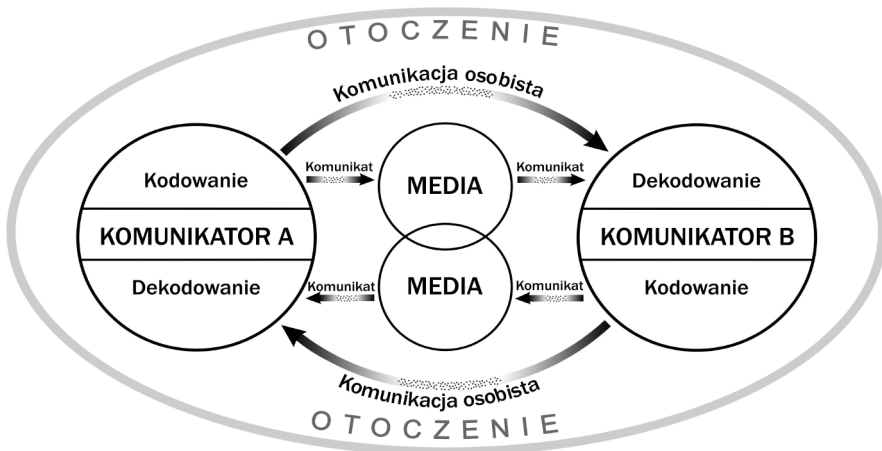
O T O C Z E N I E

Komunikacja osobista

Kodowanie

KOMUNIKATOR A

Dekodowanie

Komunikat

MEDIA

Komunikat

Dekodowanie

KOMUNIKATOR B

Kodowanie

Komunikat

MEDIA

Komunikat

Komunikacja osobista

O T O C Z E N I E